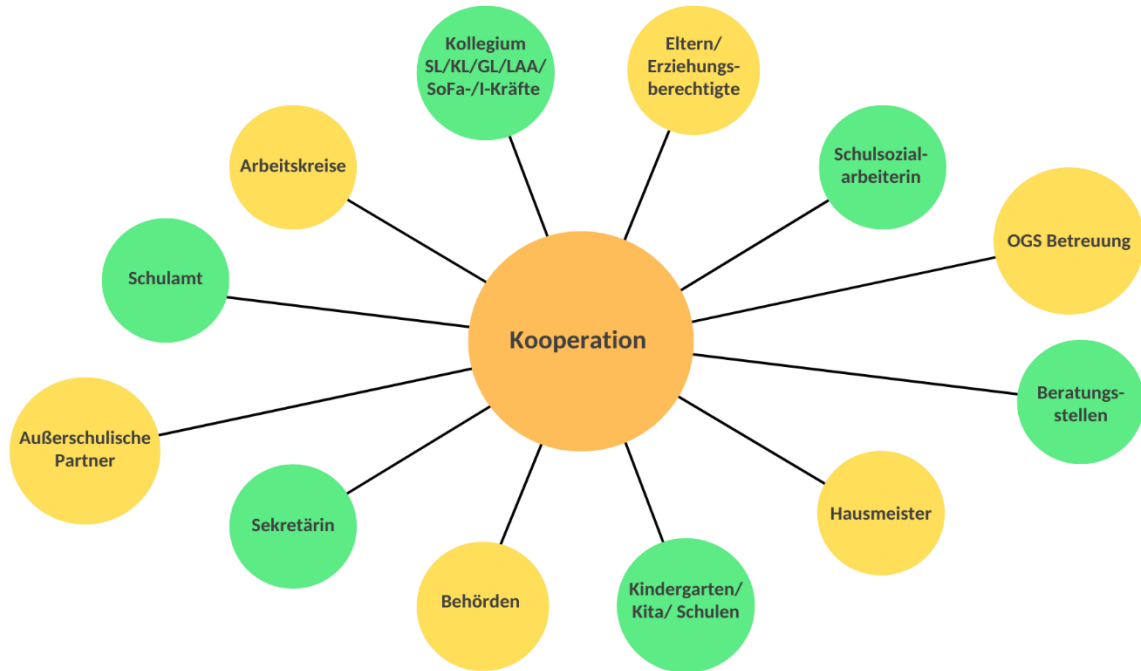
Kollegium SL/KL/GL/LAA/ SoFa-/I-Kräfte

Eltern/ Erziehungsberechtigte

Arbeitskreise

Schulsozialarbeiterin

OGS Betreuung

Schulamt

Kooperation

Beratungsstellen

Außerschulische Partner

Sekretärin

Hausmeister

Behörden

Kindergarten/ Kita/ Schulen